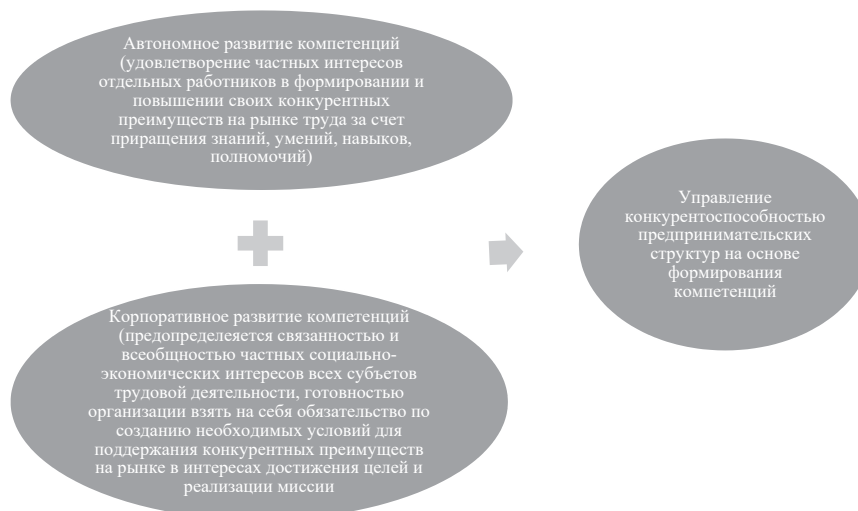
Автономное развитие компетенций (удовлетворение частных интересов отдельных работников в формировании и повышении своих конкурентных преимуществ на рынке труда за счет приращения знаний, умений, навыков, полномочий)

Корпоративное развитие компетенций (предопределяется связанностью и всеобщностью частных социально-экономических интересов всех субъетов трудовой деятельности, готовностью организации взять на себя обязательство по созданию необходимых условий для поддержания конкурентных преимуществ на рынке в интересах достижения целей и реализации миссии

Управление конкурентоспособностью предпринимательских структур на основе формирования компетенций